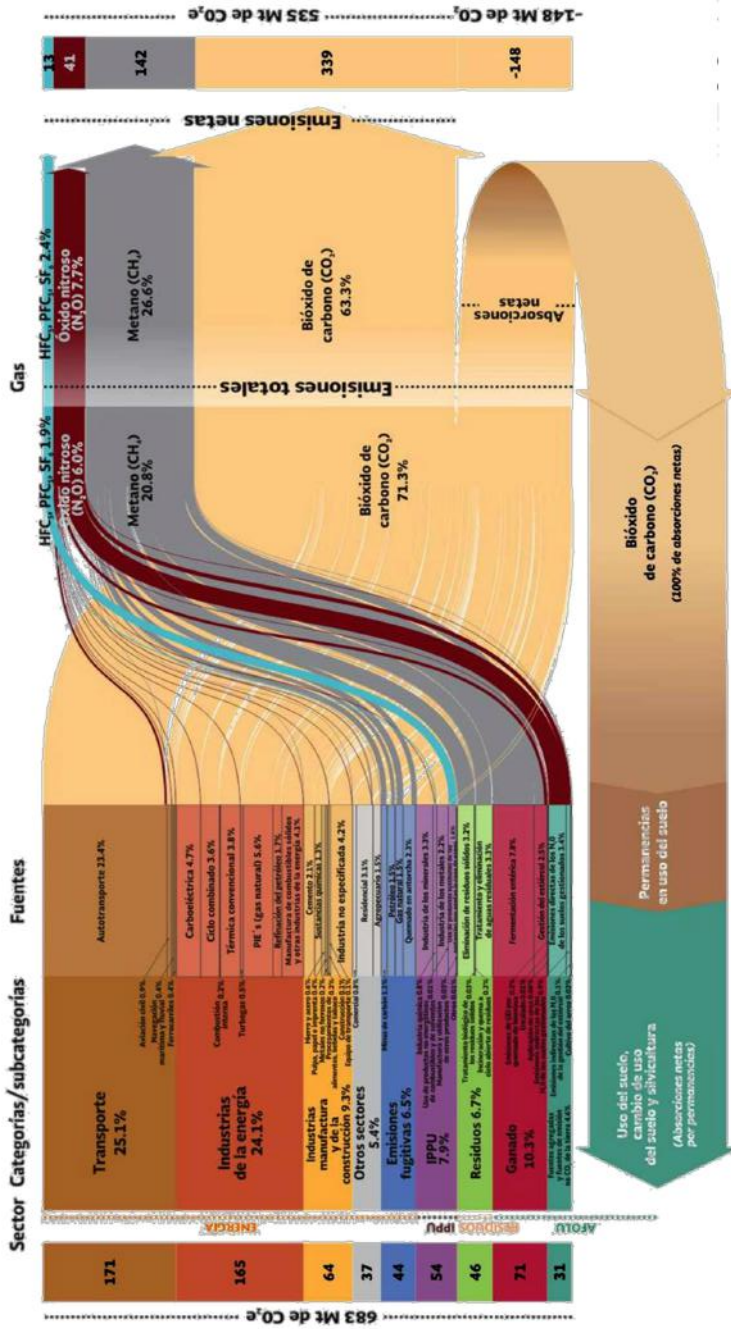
683 Mt de $CO_2e$

171

165

64

37

44

54

46

71

31

Sector

ENERGÍA

IPPU

RESIDUOS

AFOLU

Categorías/subcategorías

Transporte 25.1%

Aviación civil 0.9%

Navegación marítima y fluvial 0.4%

Ferrocarriles 0.4%

Industrias de la energía 24.1%

Combustión interna 0.2%

Turbogas 0.8%

Industrias manufactura y de la construcción 9.3%

Hierro y acero 0.8%

Pulpa, papel e imprenta 0.5%

Productos alimenticios, bebidas y tabaco 0.4%

Construcción 0.1%

Equipo de transporte 0.1%

Otros sectores 5.4%

Comercial 0.8%

Emisiones fugitivas 6.5%

Minas de carbón 1.2%

IPPU 7.9%

Industria química 0.9%

Residuos 6.7%

Tratamiento biológico de los residuos sólidos 0.02%

Incineración y quema a cielo abierto de residuos 0.2%

Ganado 10.3%

Fuentes agregadas y fuentes de emisión no $CO_2$ de la tierra 4.4%

Uso del suelo, cambio de uso del suelo y silvicultura

(Absorciones netas por permanencias)

Fuentes

Autotransporte 23.4%

Carboeléctrica 4.7%

Ciclo combinado 3.6%

Térmica convencional 3.8%

PIE´s (gas natural) 5.6%

Refinación del petróleo 1.7%

Manufactura de combustibles sólidos y otras industrias de la energía 4.1%

Cemento 2.1%

Sustancias químicas 1.3%

Industria no especificada 4.2%

Residencial 3.1%

Agropecuario 1.5%

Petróleo 3.1%

Gas natural 2.2%

Quemado en antorcha 2.3%

Industria de los minerales 3.3%

Industria de los metales 2.2%

Eliminación de residuos sólidos 3.2%

Tratamiento y eliminación de aguas residuales 3.3%

Fermentación entérica 7.8%

Gestión del estiércol 2.5%

Emisiones directas de los $N_2O$ de los suelos gestionados 3.4%

Permanencias en uso del suelo

Gas

HFC, PFC, $SF_6$ 1.9%

Óxido nitroso ($N_2O$) 6.0%

Metano ($CH_4$) 20.8%

Bióxido de carbono ($CO_2$) 71.3%

Emisiones totales

HFC, PFC, $SF_6$ 2.4%

Óxido nitroso ($N_2O$) 7.7%

Metano ($CH_4$) 26.6%

Bióxido de carbono ($CO_2$) 63.3%

Absorciones netas

Bióxido de carbono ($CO_2$) (100% de absorciones netas)

Emisiones netas

13

41

142

339

-148

535 Mt de $CO_2e$

-148 Mt de $CO_2$